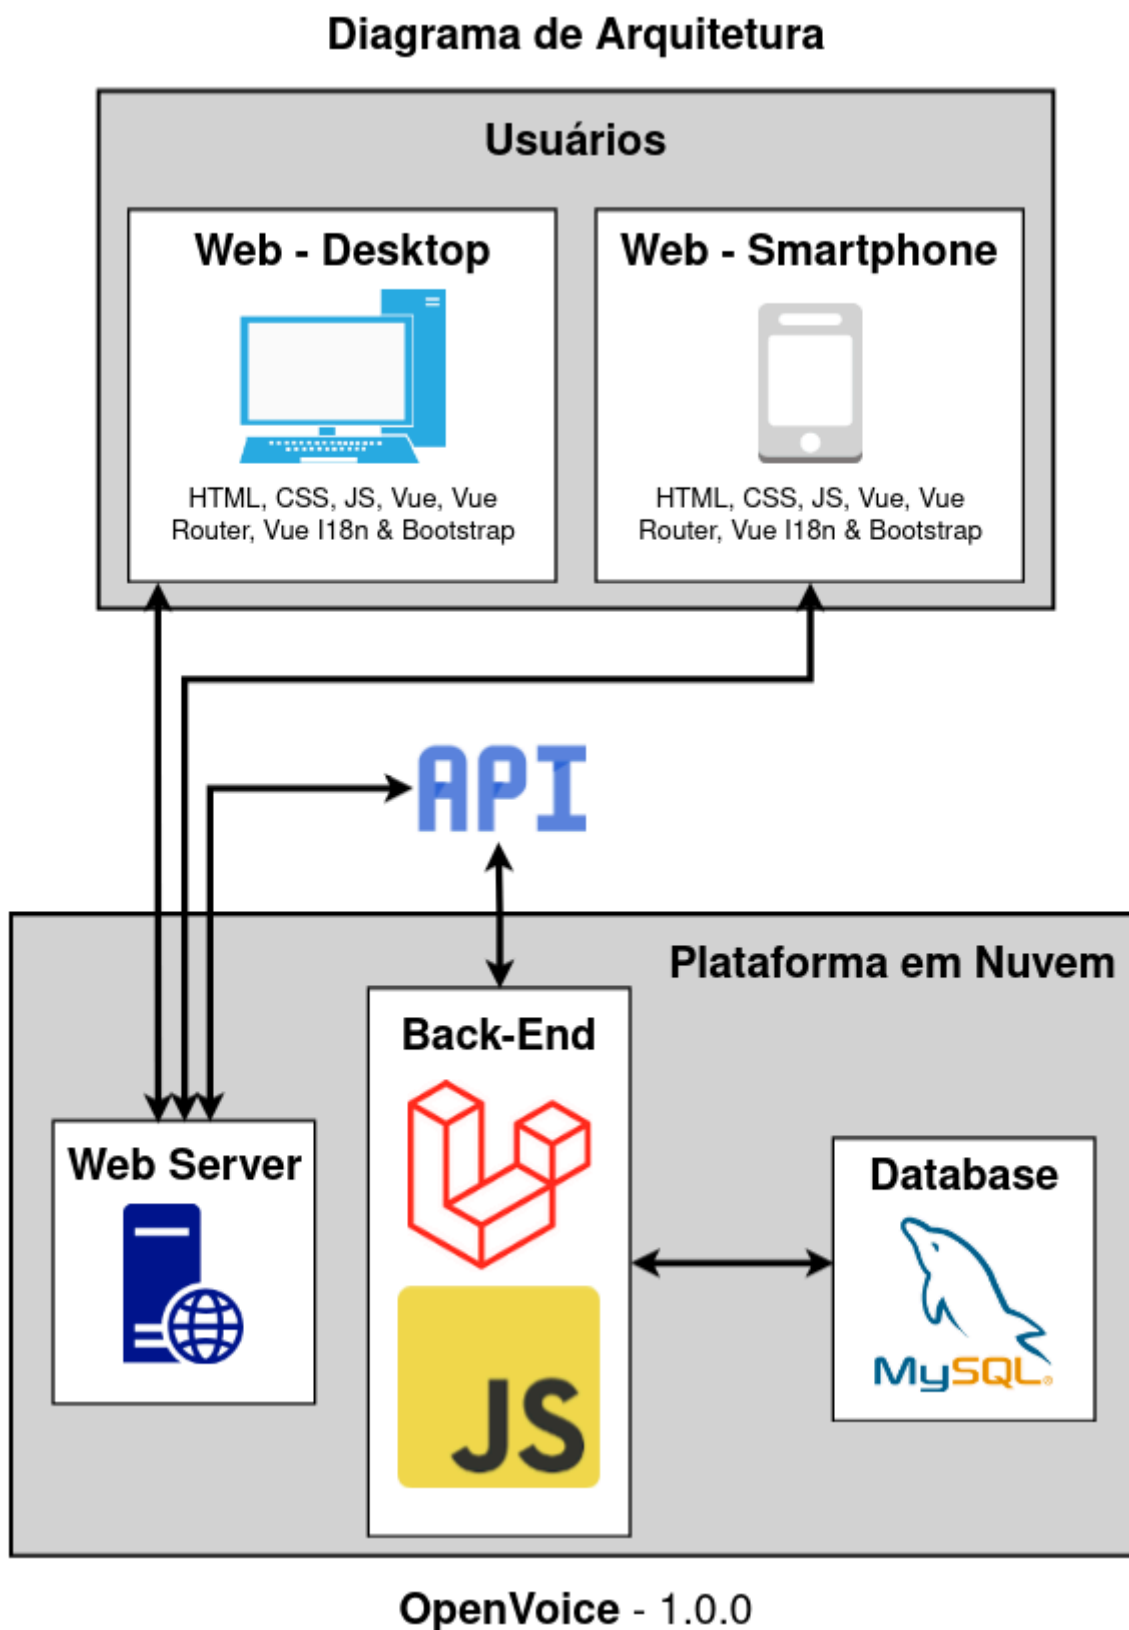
Diagrama de Arquitetura

Usuários

Web - Desktop

HTML, CSS, JS, Vue, Vue Router, Vue I18n & Bootstrap

Web - Smartphone

HTML, CSS, JS, Vue, Vue Router, Vue I18n & Bootstrap

API

Plataforma em Nuvem

Back-End

JS

Web Server

Database

MySQL

OpenVoice - 1.0.0